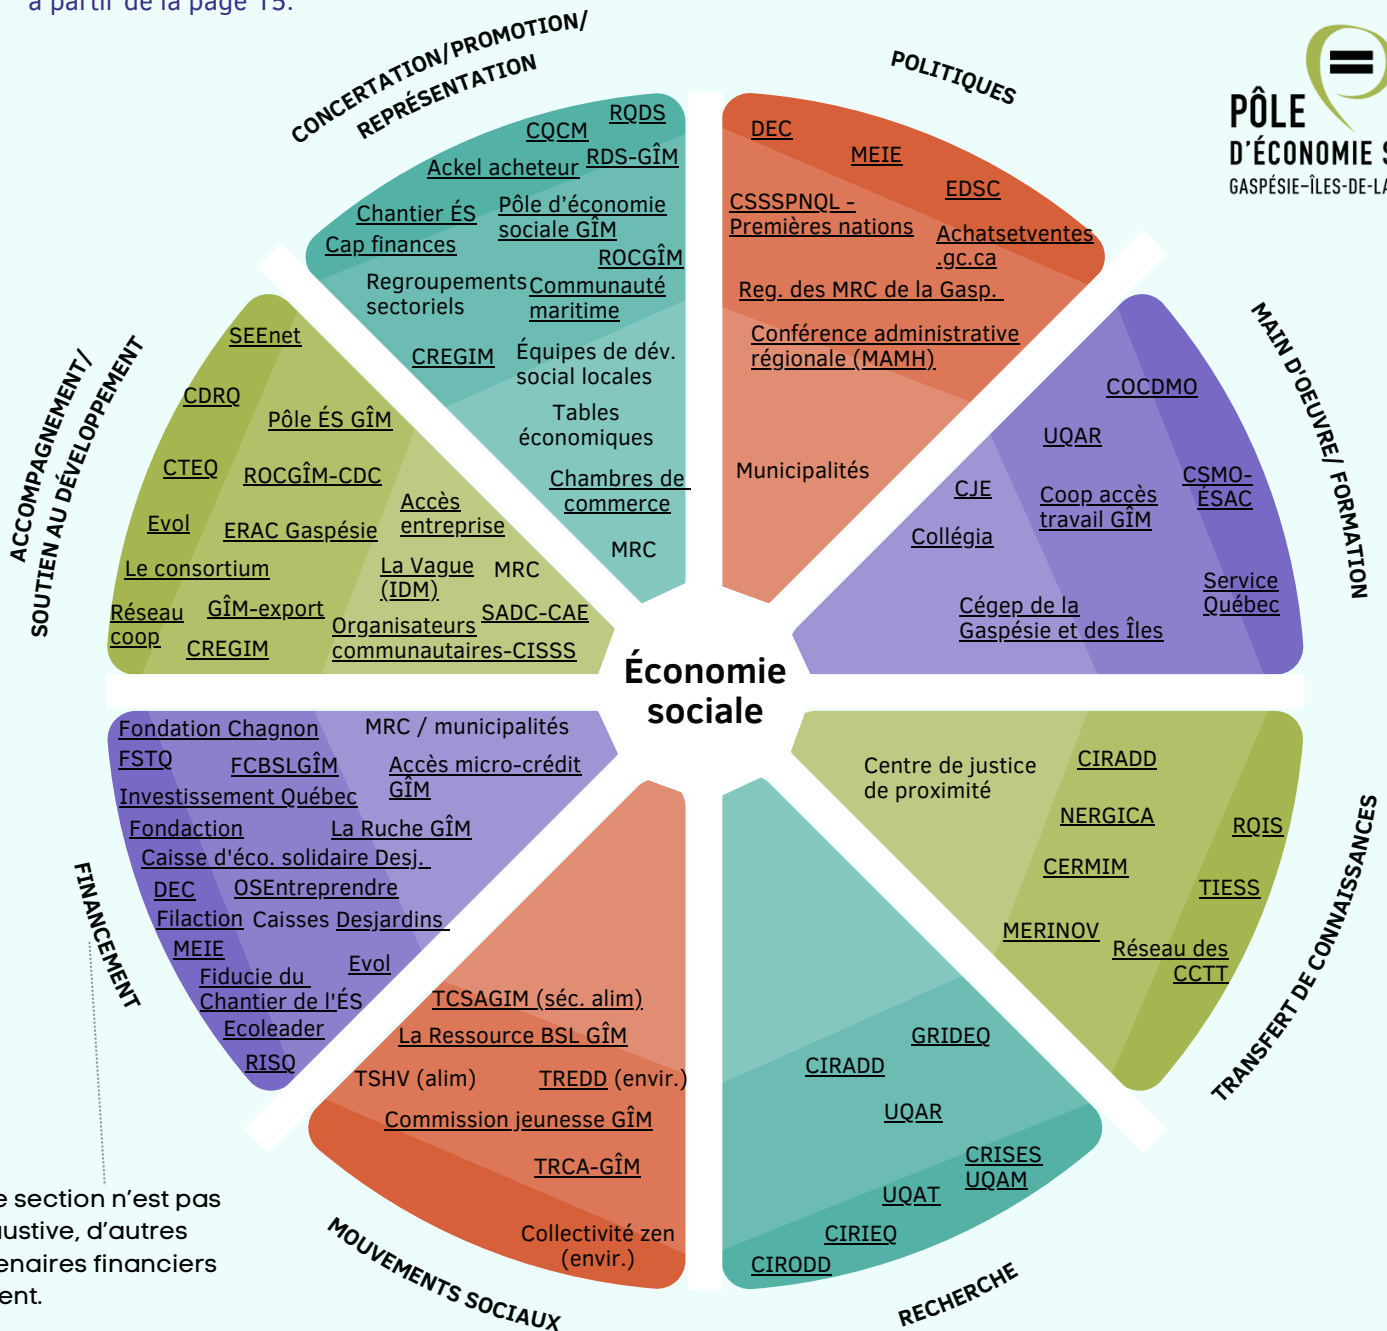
à partir de la page 15.

PÔLE
D'ÉCONOMIE S
GASPÉSIE–ÎLES-DE-LA

CONCERTATION/PROMOTION/ REPRÉSENTATION

RQDS
CQCM
RDS-GÎM
Ackel acheteur
Chantier ÉS
Pôle d'économie sociale GÎM
Cap finances
ROCGÎM
Regroupements sectoriels
Communauté maritime
CREGIM
Équipes de dév. social locales
Tables économiques
Chambres de commerce
MRC

POLITIQUES

DEC
MEIE
EDSC
CSSSPNQL - Premières nations
Achatsetventes .gc.ca
Reg. des MRC de la Gasp.
Conférence administrative régionale (MAMH)
Municipalités

MAIN D'OEUVRE/ FORMATION

COCDMO
UQAR
CSMO-ÉSAC
CJE
Coop accès travail GÎM
Collégia
Service Québec
Cégep de la Gaspésie et des Îles

ACCOMPAGNEMENT/ SOUTIEN AU DÉVELOPPEMENT

SEEnet
CDRQ
Pôle ÉS GÎM
CTEQ
ROCGÎM-CDC
Accès entreprise
Evol
ERAC Gaspésie
Le consortium
La Vague (IDM)
MRC
Réseau coop
GÎM-export
SADC-CAE
CREGIM
Organisateurs communautaires-CISSS

Économie sociale

FINANCEMENT

Fondation Chagnon
MRC / municipalités
FSTQ
FCBSLGÎM
Accès micro-crédit GÎM
Investissement Québec
Fondaction
La Ruche GÎM
Caisse d'éco. solidaire Desj.
DEC
OSEntreprendre
Filaction
Caisses Desjardins
MEIE
Evol
Fiducie du Chantier de l'ÉS
Ecoleader
RISQ

TRANSFERT DE CONNAISSANCES

Centre de justice de proximité
CIRADD
NERGICA
RQIS
CERMIM
TIESS
MERINOV
Réseau des CCTT

MOUVEMENTS SOCIAUX

TCSAGIM (séc. alim)
La Ressource BSL GÎM
TSHV (alim)
TREDD (envir.)
Commission jeunesse GÎM
TRCA-GÎM
Collectivité zen (envir.)

RECHERCHE

GRIDEQ
CIRADD
UQAR
CRISES UQAM
UQAT
CIRIEQ
CIRODD

e section n'est pas ustive, d'autres enaires financiers ent.